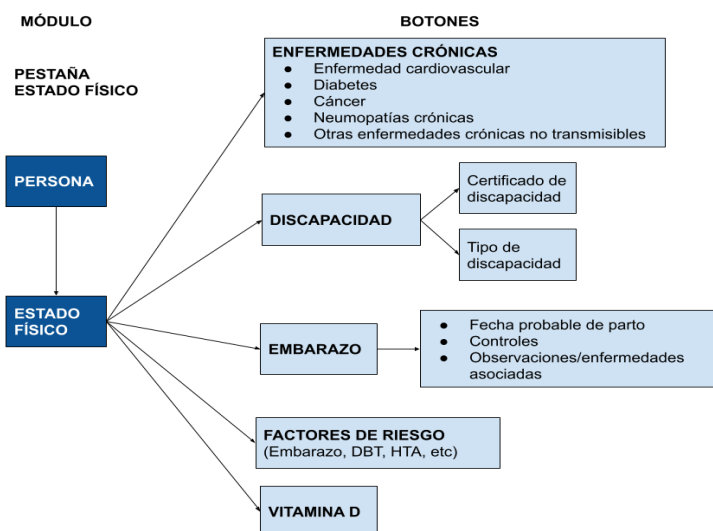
MÓDULO

BOTONES

PESTAÑA
ESTADO FÍSICO

PERSONA

ESTADO FÍSICO

ENFERMEDADES CRÓNICAS
- Enfermedad cardiovascular
- Diabetes
- Cáncer
- Neumopatías crónicas
- Otras enfermedades crónicas no transmisibles

DISCAPACIDAD

Certificado de discapacidad

Tipo de discapacidad

EMBARAZO

- Fecha probable de parto
- Controles
- Observaciones/enfermedades asociadas

FACTORES DE RIESGO
(Embarazo, DBT, HTA, etc)

VITAMINA D